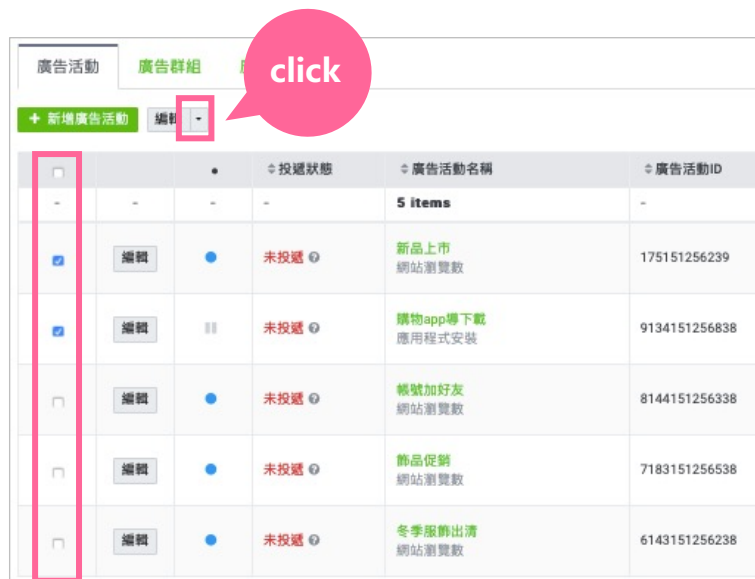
廣告活動 廣告群組 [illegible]

click

+ 新增廣告活動 編輯

|  |  | ● | ⇕投遞狀態 | ⇕廣告活動名稱 | ⇕廣告活動ID |
|---|---|---|---|---|---|
| - | - | - | - | 5 items | - |
|  | 編輯 |  | 未投遞 | 新品上市 網站瀏覽數 | 175151256239 |
|  | 編輯 |  | 未投遞 | 購物app導下載 應用程式安裝 | 9134151256838 |
|  | 編輯 |  | 未投遞 | 帳號加好友 網站瀏覽數 | 8144151256338 |
|  | 編輯 |  | 未投遞 | 飾品促銷 網站瀏覽數 | 7183151256538 |
|  | 編輯 |  | 未投遞 | 冬季服飾出清 網站瀏覽數 | 6143151256238 |